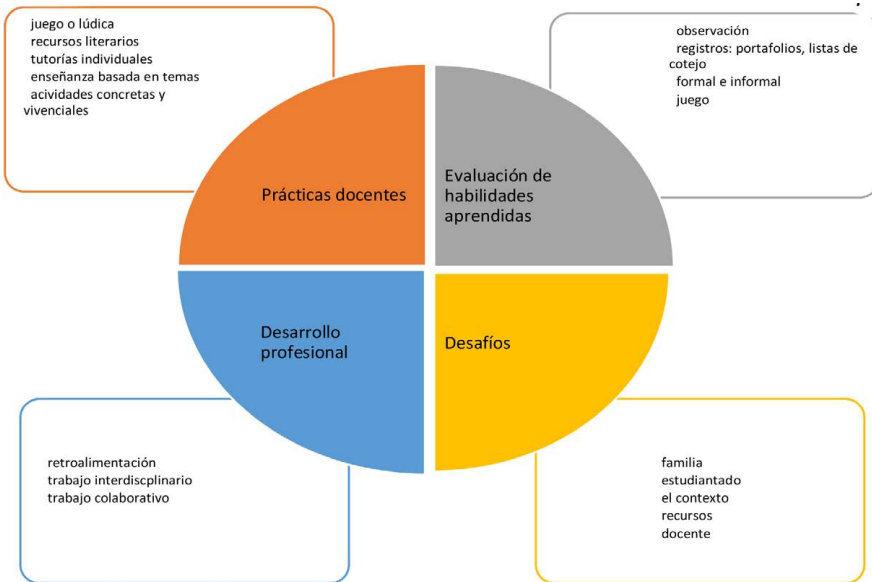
juego o lúdica
recursos literarios
tutorías individuales
enseñanza basada en temas
acividades concretas y vivenciales

Prácticas docentes

observación
registros: portafolios, listas de cotejo
formal e informal
juego

Evaluación de habilidades aprendidas

Desarrollo profesional

Desafíos

retroalimentación
trabajo interdiscplinario
trabajo colaborativo

familia
estudiantado
el contexto
recursos
docente